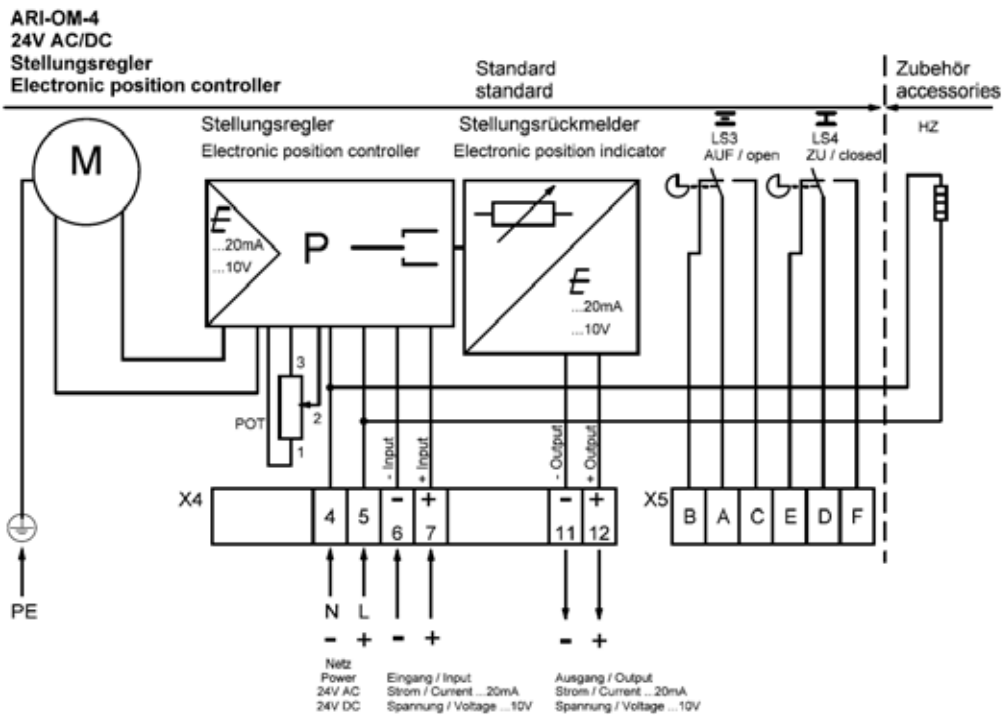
ARI-OM-4
24V AC/DC
Stellungsregler
Electronic position controller

Standard
standard

Zubehör
accessories

M

Stellungsregler
Electronic position controller

Stellungsrückmelder
Electronic position indicator

LS3
AUF / open

LS4
ZU / closed

HZ

E
...20mA
...10V

P

E
...20mA
...10V

3
POT
2
1

- Input
+ Input
- Output
+ Output

X4
4
5
6
7
11
12

X5
B
A
C
E
D
F

PE

N
L
- + - +
- +

Netz
Power
24V AC
24V DC

Eingang / Input
Strom / Current ...20mA
Spannung / Voltage ...10V

Ausgang / Output
Strom / Current ...20mA
Spannung / Voltage ...10V